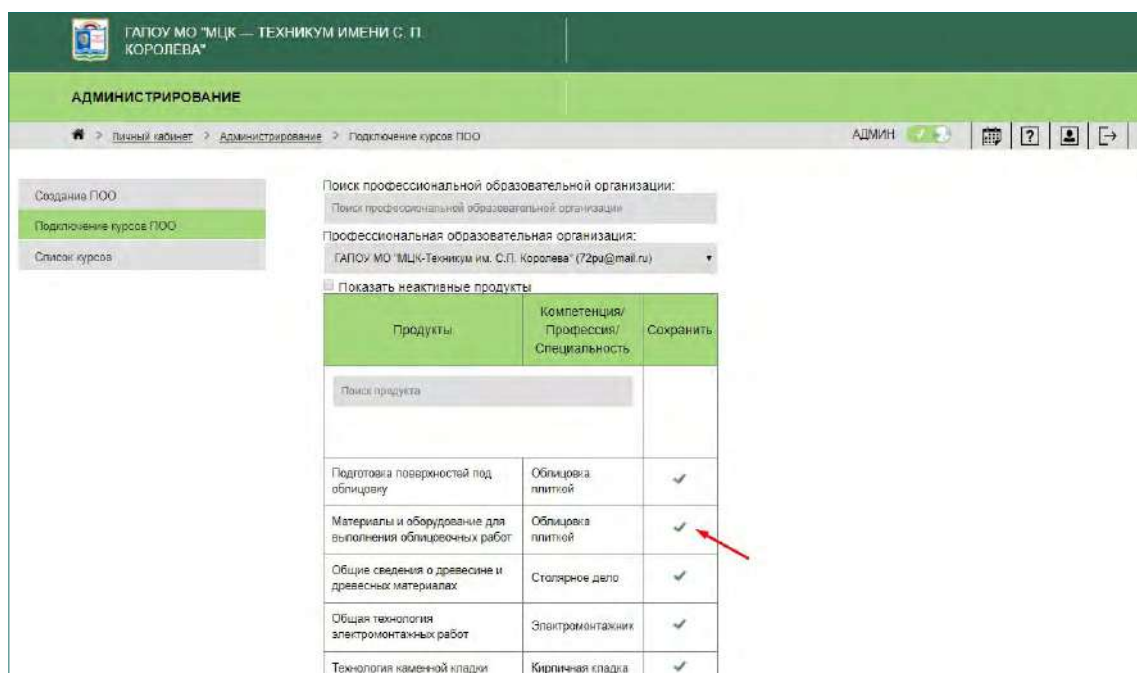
ГАПОУ МО "МЦК — ТЕХНИКУМ ИМЕНИ С. П. КОРОЛЕВА"

АДМИНИСТРИРОВАНИЕ

> Личный кабинет > Администрирование > Подключение курсов ПОО

АДМИН

Создание ПОО

Подключение курсов ПОО

Список курсов

Поиск профессиональной образовательной организации:

Поиск профессиональной образовательной организации

Профессиональная образовательная организация:

ГАПОУ МО "МЦК-Техникум им. С.П. Королева" (72pu@mail.ru)

Показать неактивные продукты

| Продукты | Компетенция/ Профессия/ Специальность | Сохранить |
|---|---|---|
| Поиск продукта | | |
| Подготовка поверхностей под облицовку | Облицовка плиткой | ✓ |
| Материалы и оборудование для выполнения облицовочных работ | Облицовка плиткой | ✓ |
| Общие сведения о древесине и древесных материалах | Столярное дело | ✓ |
| Общая технология электромонтажных работ | Электромонтажник | ✓ |
| Технология каменной кладки | Кирпичная кладка | ✓ |